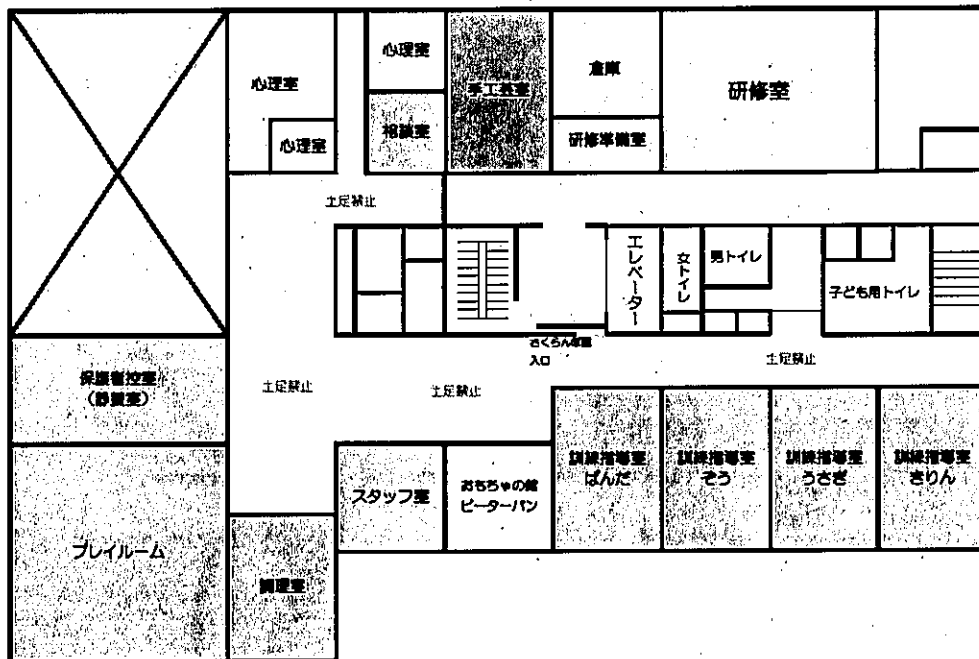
心理室

心理室

心理室

相談室

手工芸室

倉庫

研修準備室

研修室

土足禁止

エレベーター

女トイレ

男トイレ

子ども用トイレ

さくらんぼ園
入口

土足禁止

保護者控室
(静養室)

土足禁止

土足禁止

スタッフ室

おもちゃの館
ピーターパン

訓練指導室
ぱんだ

訓練指導室
ぞう

訓練指導室
うさぎ

訓練指導室
きりん

プレイルーム

調理室